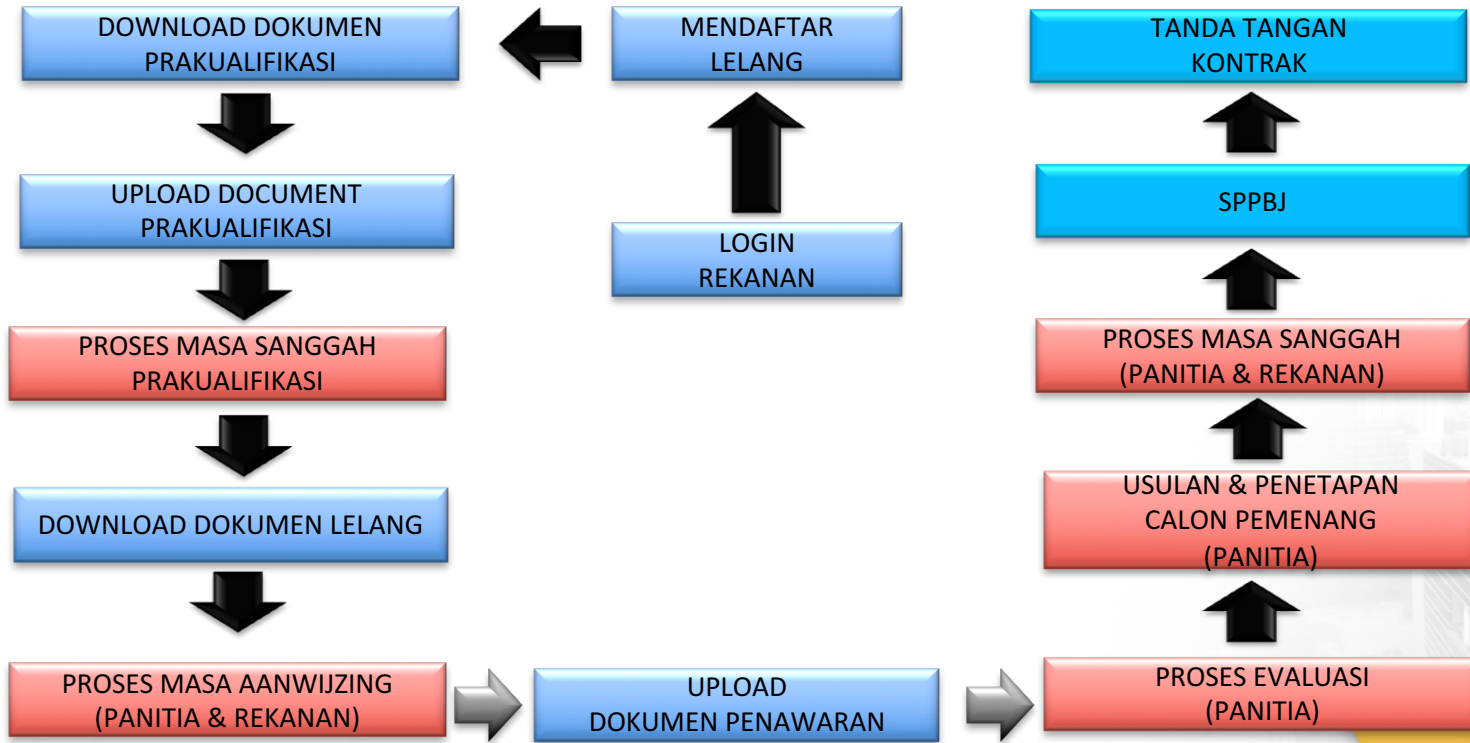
LOGIN
REKANAN

MENDAFTAR
LELANG

DOWNLOAD DOKUMEN
PRAKUALIFIKASI

UPLOAD DOCUMENT
PRAKUALIFIKASI

PROSES MASA SANGGAH
PRAKUALIFIKASI

DOWNLOAD DOKUMEN LELANG

PROSES MASA AANWIJZING
(PANITIA & REKANAN)

UPLOAD
DOKUMEN PENAWARAN

PROSES EVALUASI
(PANITIA)

USULAN & PENETAPAN
CALON PEMENANG
(PANITIA)

PROSES MASA SANGGAH
(PANITIA & REKANAN)

SPPBJ

TANDA TANGAN
KONTRAK